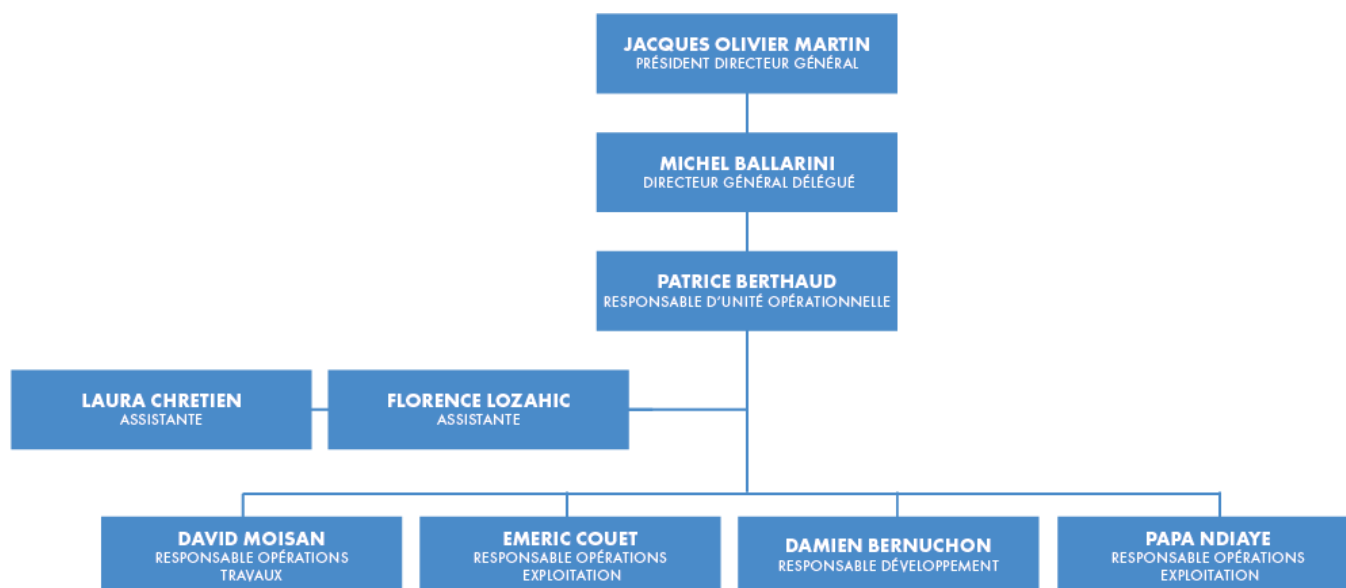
JACQUES OLIVIER MARTIN
PRÉSIDENT DIRECTEUR GÉNÉRAL

MICHEL BALLARINI
DIRECTEUR GÉNÉRAL DÉLÉGUÉ

PATRICE BERTHAUD
RESPONSABLE D'UNITÉ OPÉRATIONNELLE

LAURA CHRETIEN
ASSISTANTE

FLORENCE LOZAHIC
ASSISTANTE

DAVID MOISAN
RESPONSABLE OPÉRATIONS TRAVAUX

EMERIC COUET
RESPONSABLE OPÉRATIONS EXPLOITATION

DAMIEN BERNUCHON
RESPONSABLE DÉVELOPPEMENT

PAPA NDIAYE
RESPONSABLE OPÉRATIONS EXPLOITATION